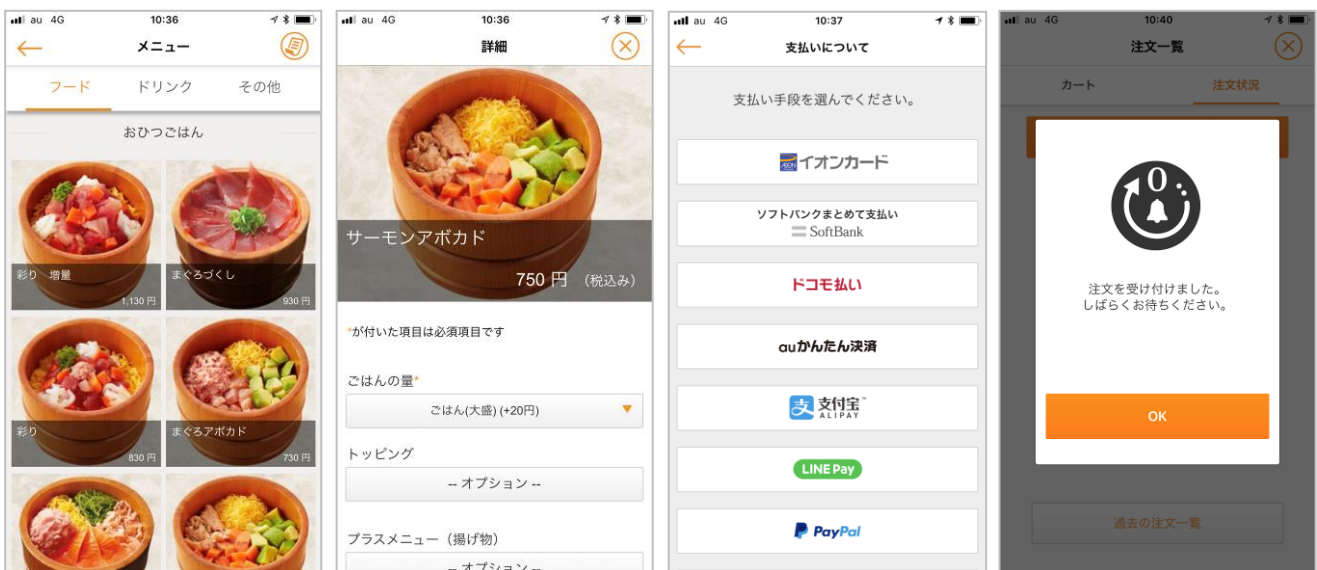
au 4G 10:36
メニュー
フード ドリンク その他
おひつごはん
彩り・増量 1,130 円
まぐろづくし 930 円
彩り 830 円
まぐろアボカド 730 円

au 4G 10:36
詳細
サーモンアボカド
750 円 (税込み)
*が付いた項目は必須項目です
ごはんの量*
ごはん(大盛) (+20円)
トッピング
-- オプション --
プラスメニュー（揚げ物）
-- オプション --

au 4G 10:37
支払いについて
支払い手段を選んでください。
イオンカード
ソフトバンクまとめて支払い
SoftBank
ドコモ払い
auかんたん決済
支付宝 ALIPAY
LINE Pay
PayPal

au 4G 10:40
注文一覧
カート 注文状況
注文を受け付けました。
しばらくお待ちください。
OK
過去の注文一覧